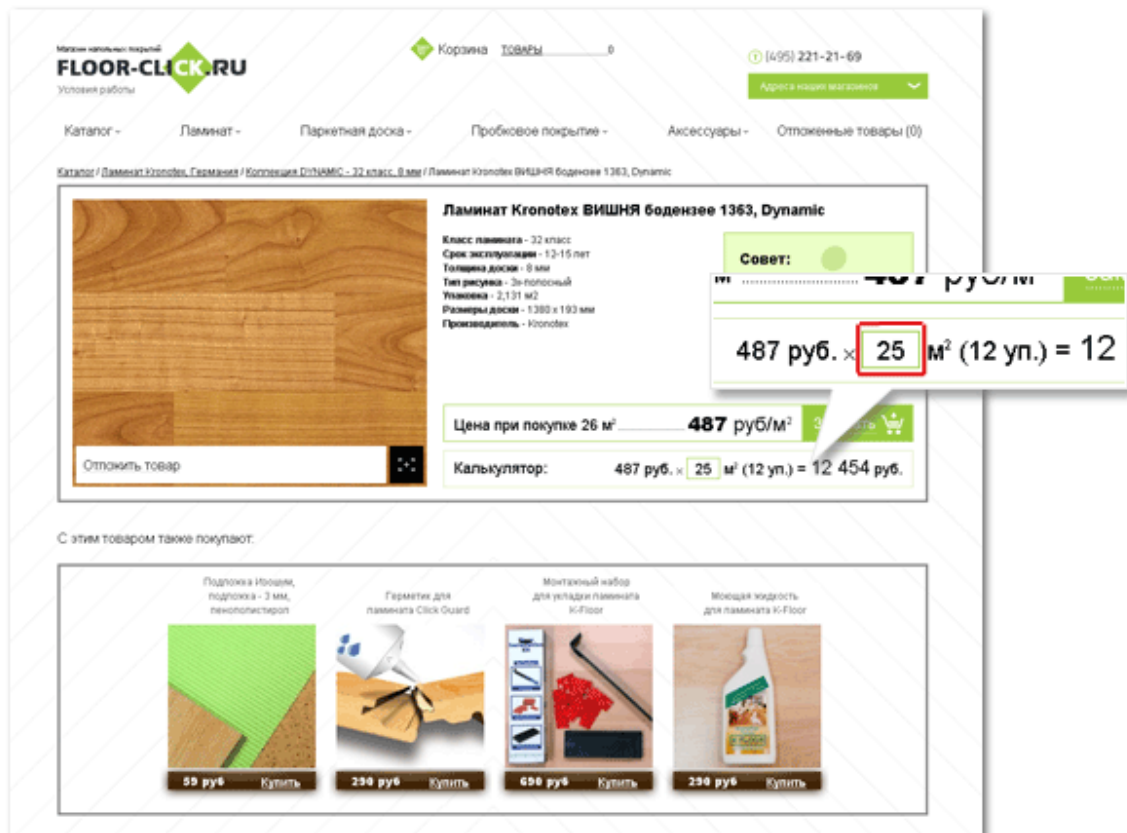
Магазин напольных покрытий
FLOOR-CLICK.RU
Условия работы

Корзина ТОВАРЫ 0

(495) 221-21-69

Адреса наших магазинов

Каталог - Ламинат - Паркетная доска - Пробковое покрытие - Аксессуары - Отложенные товары (0)

Каталог / Ламинат Kronotex, Германия / Коллекция DYNAMIC - 32 класс, 8 мм / Ламинат Kronotex ВИШНЯ бодензее 1363, Dynamic

Ламинат Kronotex ВИШНЯ бодензее 1363, Dynamic

Класс ламината - 32 класс
Срок эксплуатации - 12-15 лет
Толщина доски - 8 мм
Тип рисунка - 3х-полосный
Упаковка - 2,131 м2
Размеры доски - 1380 x 193 мм
Производитель - Kronotex

Совет:

487 руб/м

487 руб. × 25 м² (12 уп.) = 12

Цена при покупке 26 м² 487 руб/м²

Отложить товар

Калькулятор: 487 руб. × 25 м² (12 уп.) = 12 454 руб.

С этим товаром также покупают:

Подложка Изошум, подложка - 3 мм, пенополистирол
Герметик для ламината Click Guard
Монтажный набор для укладки ламината K-Floor
Моющая жидкость для ламината K-Floor

59 руб Купить
290 руб Купить
690 руб Купить
290 руб Купить